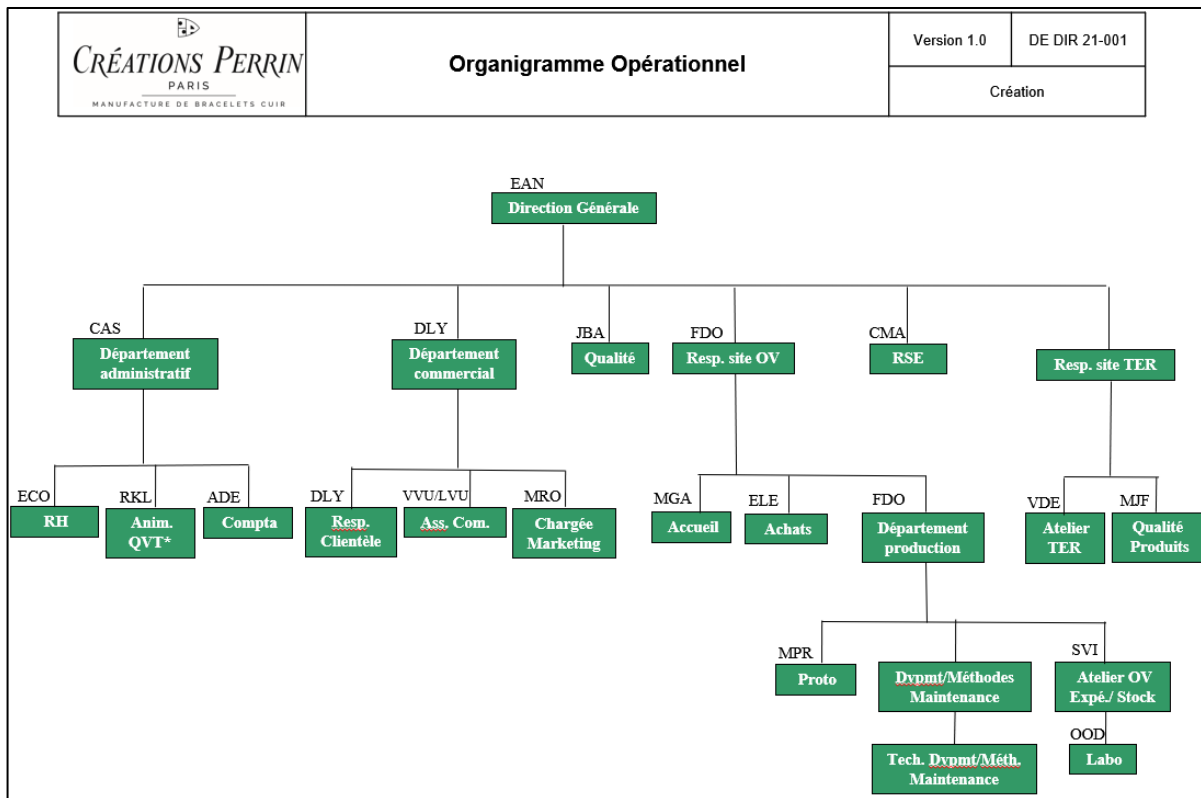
CRÉATIONS PERRIN
PARIS
MANUFACTURE DE BRACELETS CUIR

Organigramme Opérationnel

| Version 1.0 | DE DIR 21-001 |
|---|---|
| Création | |

EAN
Direction Générale

CAS
Département administratif

DLY
Département commercial

JBA
Qualité

FDO
Resp. site OV

CMA
RSE

Resp. site TER

ECO
RH

RKL
Anim. QVT*

ADE
Compta

DLY
Resp. Clientèle

VVU/LVU
Ass. Com.

MRO
Chargée Marketing

MGA
Accueil

ELE
Achats

FDO
Département production

VDE
Atelier TER

MJF
Qualité Produits

MPR
Proto

Dvpmt/Méthodes Maintenance

SVI
Atelier OV Expé./ Stock

Tech. Dvpmt/Méth. Maintenance

OOD
Labo